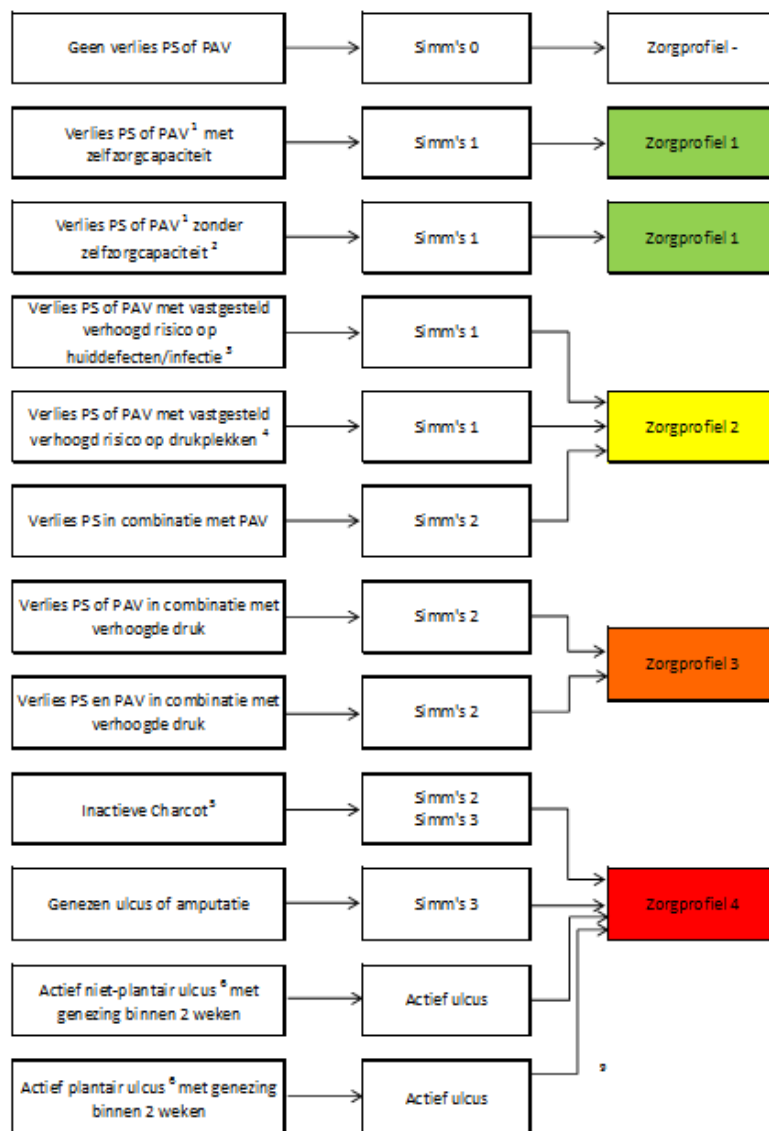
Geen verlies PS of PAV

Simm's 0

Zorgprofiel -

Verlies PS of PAV $^1$ met zelfzorgcapaciteit

Simm's 1

Zorgprofiel 1

Verlies PS of PAV $^1$ zonder zelfzorgcapaciteit $^2$

Simm's 1

Zorgprofiel 1

Verlies PS of PAV met vastgesteld verhoogd risico op huiddefecten/infectie $^3$

Simm's 1

Verlies PS of PAV met vastgesteld verhoogd risico op drukplekken $^4$

Simm's 1

Zorgprofiel 2

Verlies PS in combinatie met PAV

Simm's 2

Verlies PS of PAV in combinatie met verhoogde druk

Simm's 2

Zorgprofiel 3

Verlies PS en PAV in combinatie met verhoogde druk

Simm's 2

Inactieve Charcot $^5$

Simm's 2
Simm's 3

Genezen ulcus of amputatie

Simm's 3

Zorgprofiel 4

Actief niet-plantair ulcus $^6$ met genezing binnen 2 weken

Actief ulcus

Actief plantair ulcus $^6$ met genezing binnen 2 weken

Actief ulcus

9